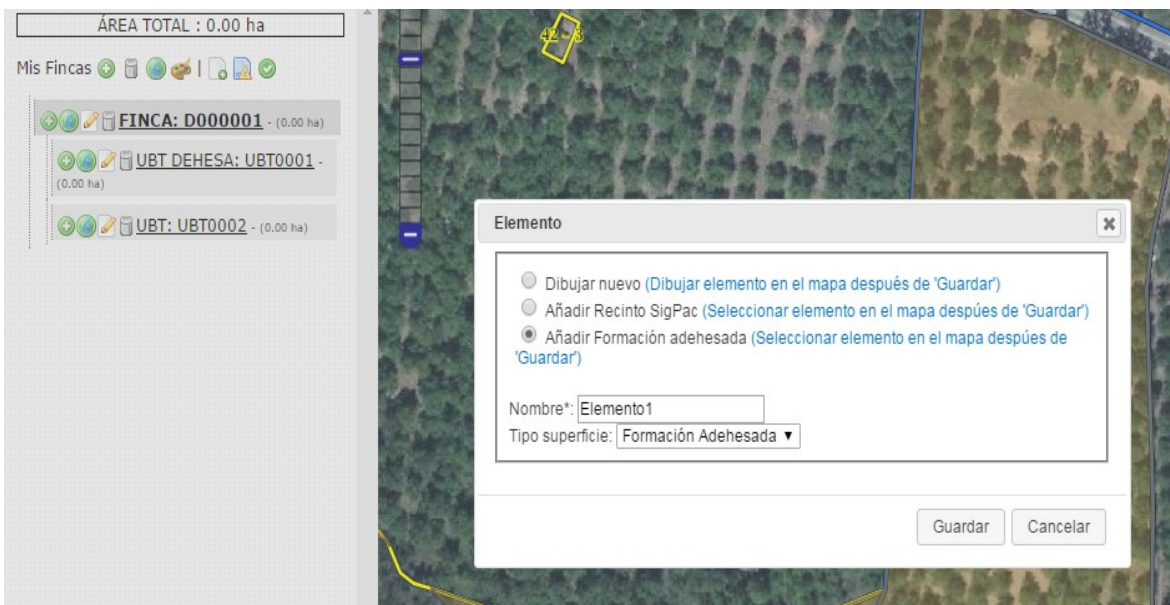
ÁREA TOTAL : 0.00 ha

Mis Fincas

FINCA: D000001 - (0.00 ha)

UBT DEHESA: UBT0001 - (0.00 ha)

UBT: UBT0002 - (0.00 ha)

42 - 3

Elemento

Dibujar nuevo (Dibujar elemento en el mapa después de 'Guardar')

Añadir Recinto SigPac (Seleccionar elemento en el mapa despúes de 'Guardar')

Añadir Formación adehesada (Seleccionar elemento en el mapa despúes de 'Guardar')

Nombre*: Elemento1

Tipo superficie: Formación Adehesada ▼

Guardar Cancelar